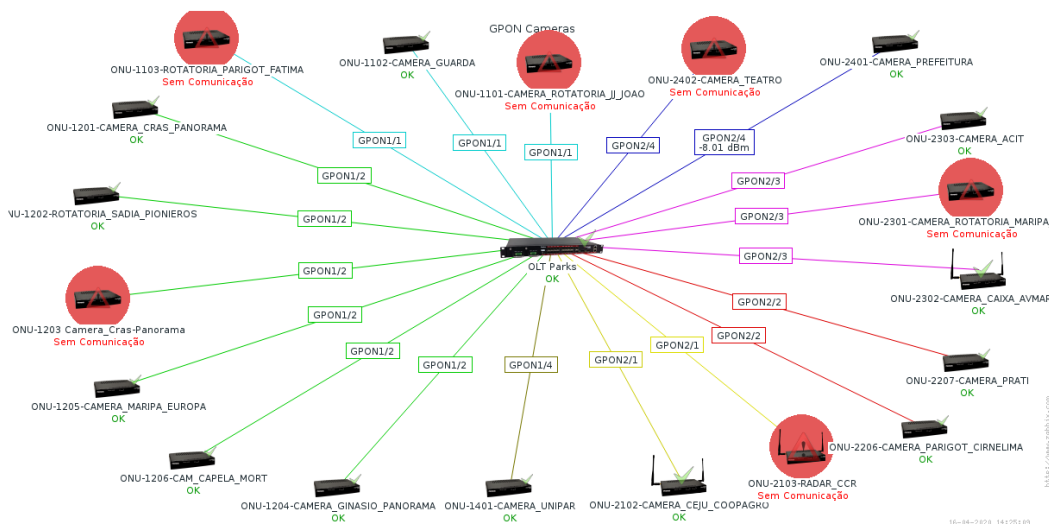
GPON Cameras

ONU-1103-ROTATORIA_PARIGOT_FATIMA
Sem Comunicação

ONU-1102-CAMERA_GUARDA
OK

ONU-1101-CAMERA_ROTATORIA_JJ_JOAO
Sem Comunicação

ONU-2402-CAMERA_TEATRO
Sem Comunicação

ONU-2401-CAMERA_PREFEITURA
OK

ONU-1201-CAMERA_CRAS_PANORAMA
OK

ONU-2303-CAMERA_ACIT
OK

ONU-1202-ROTATORIA_SADIA_PIONIEROS
OK

ONU-2301-CAMERA_ROTATORIA_MARIPA
Sem Comunicação

GPON1/1
GPON1/1
GPON1/1
GPON2/4
GPON2/4
-8.01 dBm
GPON1/2
GPON2/3
GPON1/2
GPON2/3
GPON2/3
GPON1/2

OLT Parks
OK

ONU-1203 Camera_Cras-Panorama
Sem Comunicação

ONU-2302-CAMERA_CAIXA_AVMAR
OK

GPON2/2
GPON1/2
GPON2/2
GPON1/2
GPON2/1
GPON1/2
GPON1/4
GPON2/1

ONU-1205-CAMERA_MARIPA_EUROPA
OK

ONU-2207-CAMERA_PRATI
OK

ONU-2206-CAMERA_PARIGOT_CIRNELIMA
OK

ONU-1206-CAM_CAPELA_MORT
OK

ONU-2103-RADAR_CCR
Sem Comunicação

ONU-1204-CAMERA_GINASIO_PANORAMA
OK

ONU-1401-CAMERA_UNIPAR
OK

ONU-2102-CAMERA_CEJU_COOPAGRO
OK

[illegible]